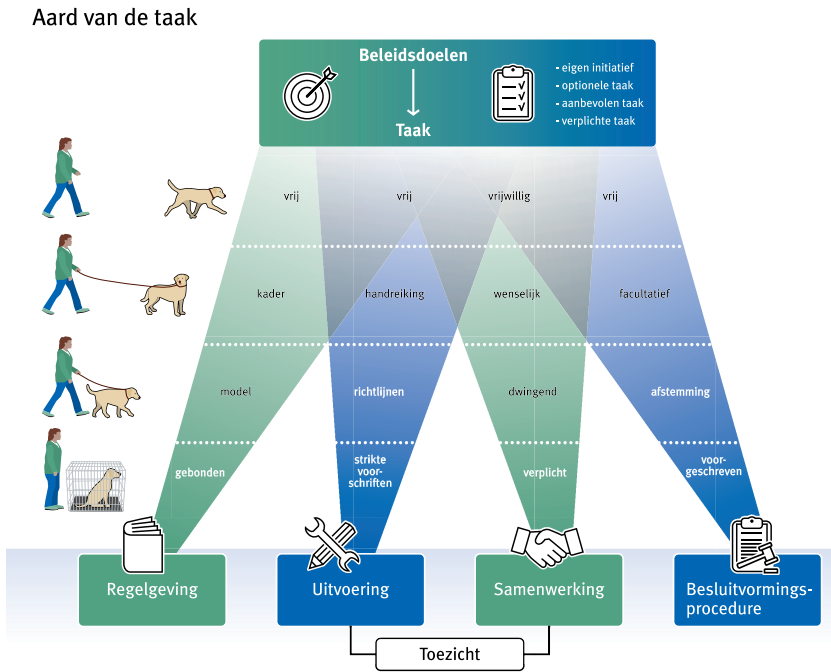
Aard van de taak

Beleidsdoelen
↓
Taak

- eigen initiatief
- optionele taak
- aanbevolen taak
- verplichte taak

vrij
vrij
vrijwillig
vrij

kader
handreiking
wenselijk
facultatief

model
richtlijnen
dwingend
afstemming

gebonden
strikte voorschriften
verplicht
voorgeschreven

Regelgeving
Uitvoering
Samenwerking
Besluitvormingsprocedure

Toezicht